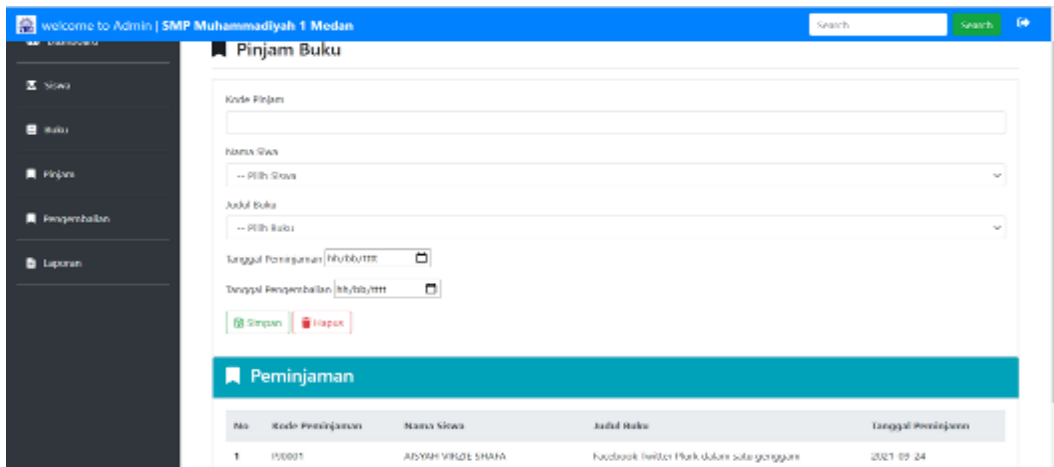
welcome to Admin | SMP Muhammadiyah 1 Medan

Search

Search

Dashboard

Siswa

Buku

Pinjam

Pengembalian

Laporan

Pinjam Buku

Kode Pinjam

Nama Siswa

-- Pilih Siswa

Judul Buku

-- Pilih Buku

Tanggal Peminjaman hh/bb/tttt

Tanggal Pengembalian hh/bb/tttt

Simpan

Hapus

Peminjaman

| No. | Kode Peminjaman | Nama Siswa | Judul Buku | Tanggal Peminjaman |
|---|---|---|---|---|
| 1 | P00001 | AISYAH VIRZE SHAFA | Facebook twitter Plurk dalam satu genggam | 2021-09-24 |